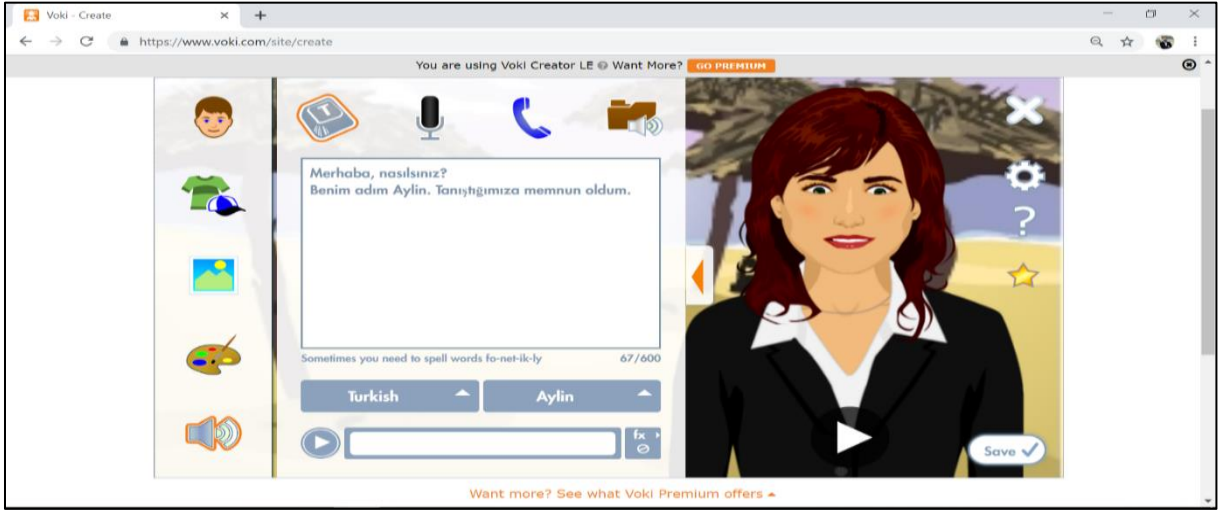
Voki - Create

https://www.voki.com/site/create

You are using Voki Creator LE Want More? GO PREMIUM

T

Merhaba, nasılsınız?
Benim adım Aylin. Tanıştığımıza memnun oldum.

Sometimes you need to spell words fo-net-ik-ly 67/600

Turkish

Aylin

fx

?

Save

Want more? See what Voki Premium offers